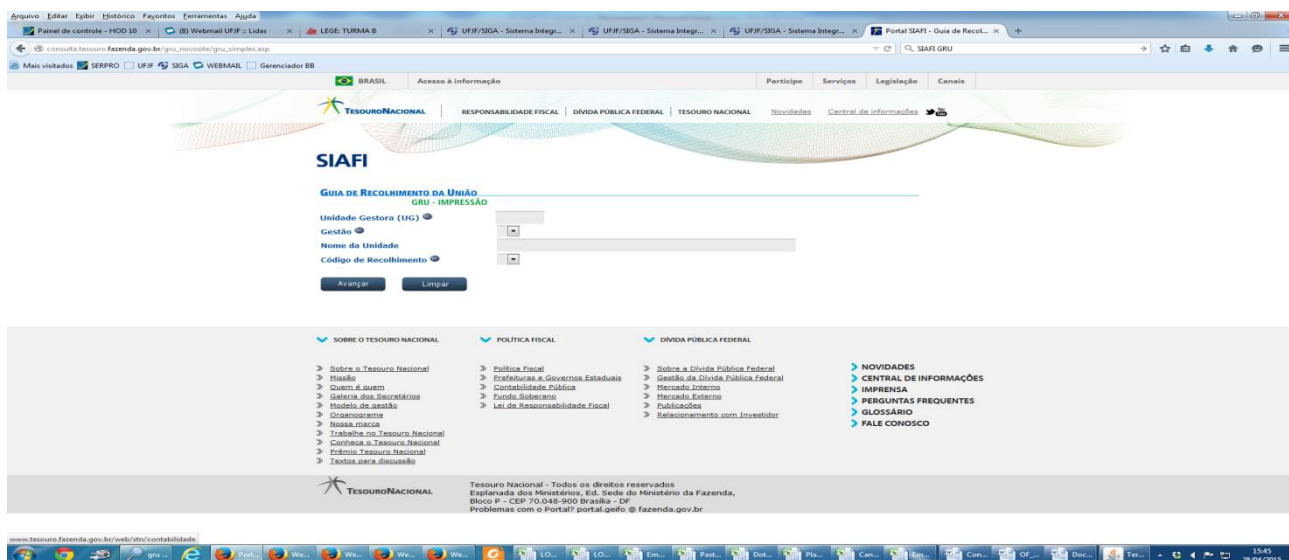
Arquivo Editar Exibir Histórico Favoritos Ferramentas Ajuda

Painel de controle - HOD 10 × (8) Webmail UFJF :: Lidas × LEGE: TURMA B × UFJF/SIGA - Sistema Integr... × UFJF/SIGA - Sistema Integr... × UFJF/SIGA - Sistema Integr... × Portal SIAFI - Guia de Recol... × +

consulta.tesouro.fazenda.gov.br/gru_novosite/gru_simples.asp

SIAFI GRU

Mais visitados SERPRO UFJF SIGA WEBMAIL Gerenciador BB

BRASIL Acesso à informação Participe Serviços Legislação Canais

TESOURONACIONAL RESPONSABILIDADE FISCAL | DÍVIDA PÚBLICA FEDERAL | TESOURO NACIONAL Novidades Central de informações

SIAFI

GUIA DE RECOLHIMENTO DA UNIÃO
GRU - IMPRESSÃO

Unidade Gestora (UG)
Gestão
Nome da Unidade
Código de Recolhimento

Avançar Limpar

SOBRE O TESOURO NACIONAL

Sobre o Tesouro Nacional
Missão
Quem é quem
Galeria dos Secretários
Modelo de gestão
Organograma
Nossa marca
Trabalhe no Tesouro Nacional
Conheça o Tesouro Nacional
Prêmio Tesouro Nacional
Textos para discussão

POLÍTICA FISCAL

Política Fiscal
Prefeituras e Governos Estaduais
Contabilidade Pública
Fundo Soberano
Lei de Responsabilidade Fiscal

DÍVIDA PÚBLICA FEDERAL

Sobre a Dívida Pública Federal
Gestão da Dívida Pública Federal
Mercado Interno
Mercado Externo
Publicações
Relacionamento com Investidor

NOVIDADES
CENTRAL DE INFORMAÇÕES
IMPRENSA
PERGUNTAS FREQUENTES
GLOSSÁRIO
FALE CONOSCO

TESOURONACIONAL

Tesouro Nacional - Todos os direitos reservados
Esplanada dos Ministérios, Ed. Sede do Ministério da Fazenda,
Bloco P - CEP 70.048-900 Brasília - DF
Problemas com o Portal? portal.geifo @ fazenda.gov.br

www.tesouro.fazenda.gov.br/web/stn/contabilidade

gru... Port... We... We... We... We... LO... LO... Em... Past... Dot... Pla... Can... Em... Con... OF... Doc... Ter... 15:45